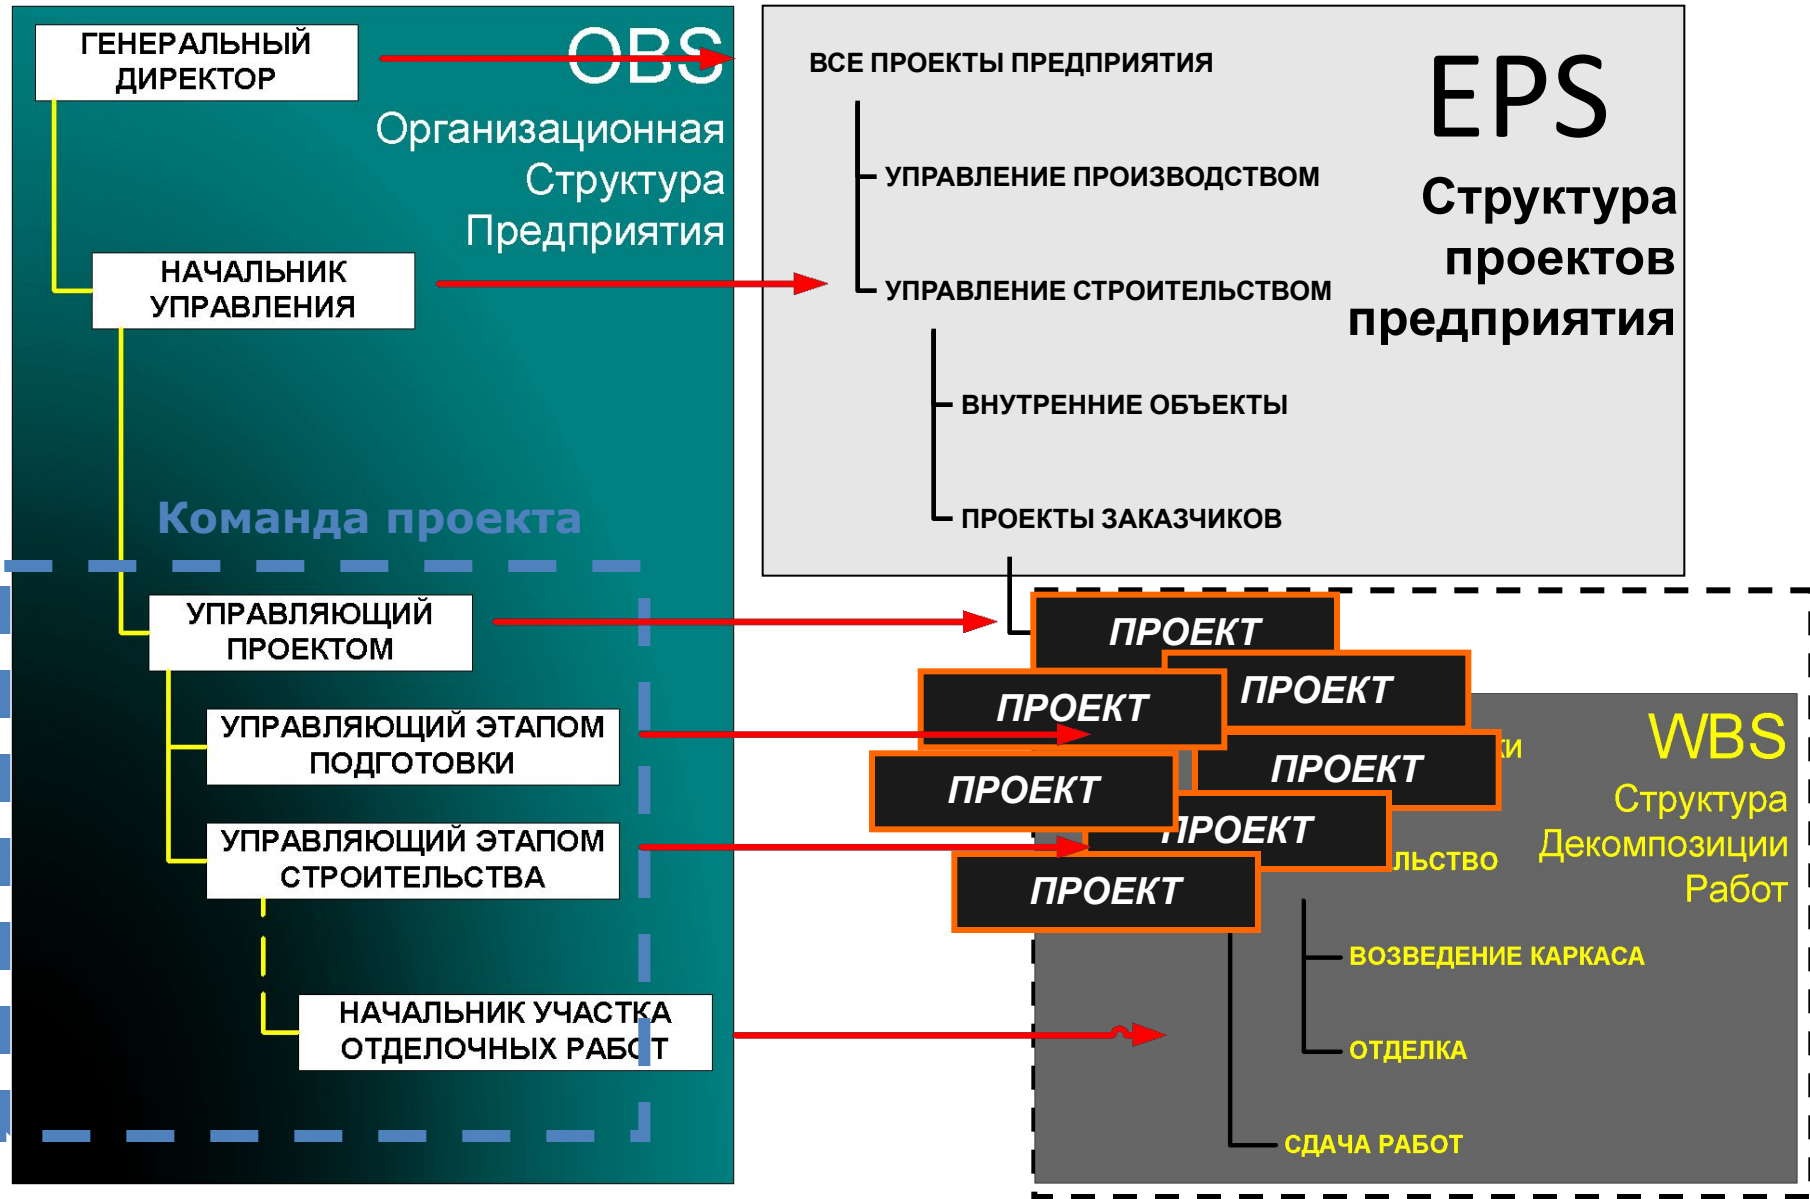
ГЕНЕРАЛЬНЫЙ ДИРЕКТОР

OBS
Организационная Структура Предприятия

НАЧАЛЬНИК УПРАВЛЕНИЯ

Команда проекта

УПРАВЛЯЮЩИЙ ПРОЕКТОМ

УПРАВЛЯЮЩИЙ ЭТАПОМ ПОДГОТОВКИ

УПРАВЛЯЮЩИЙ ЭТАПОМ СТРОИТЕЛЬСТВА

НАЧАЛЬНИК УЧАСТКА ОТДЕЛОЧНЫХ РАБОТ

ВСЕ ПРОЕКТЫ ПРЕДПРИЯТИЯ

УПРАВЛЕНИЕ ПРОИЗВОДСТВОМ

УПРАВЛЕНИЕ СТРОИТЕЛЬСТВОМ

ВНУТРЕННИЕ ОБЪЕКТЫ

ПРОЕКТЫ ЗАКАЗЧИКОВ

EPS
Структура проектов предприятия

ПРОЕКТ

ПРОЕКТ

ПРОЕКТ

ПРОЕКТ

ПРОЕКТ

ПРОЕКТ

ПРОЕКТ

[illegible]ки

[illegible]льство

WBS
Структура Декомпозиции Работ

ВОЗВЕДЕНИЕ КАРКАСА

ОТДЕЛКА

СДАЧА РАБОТ